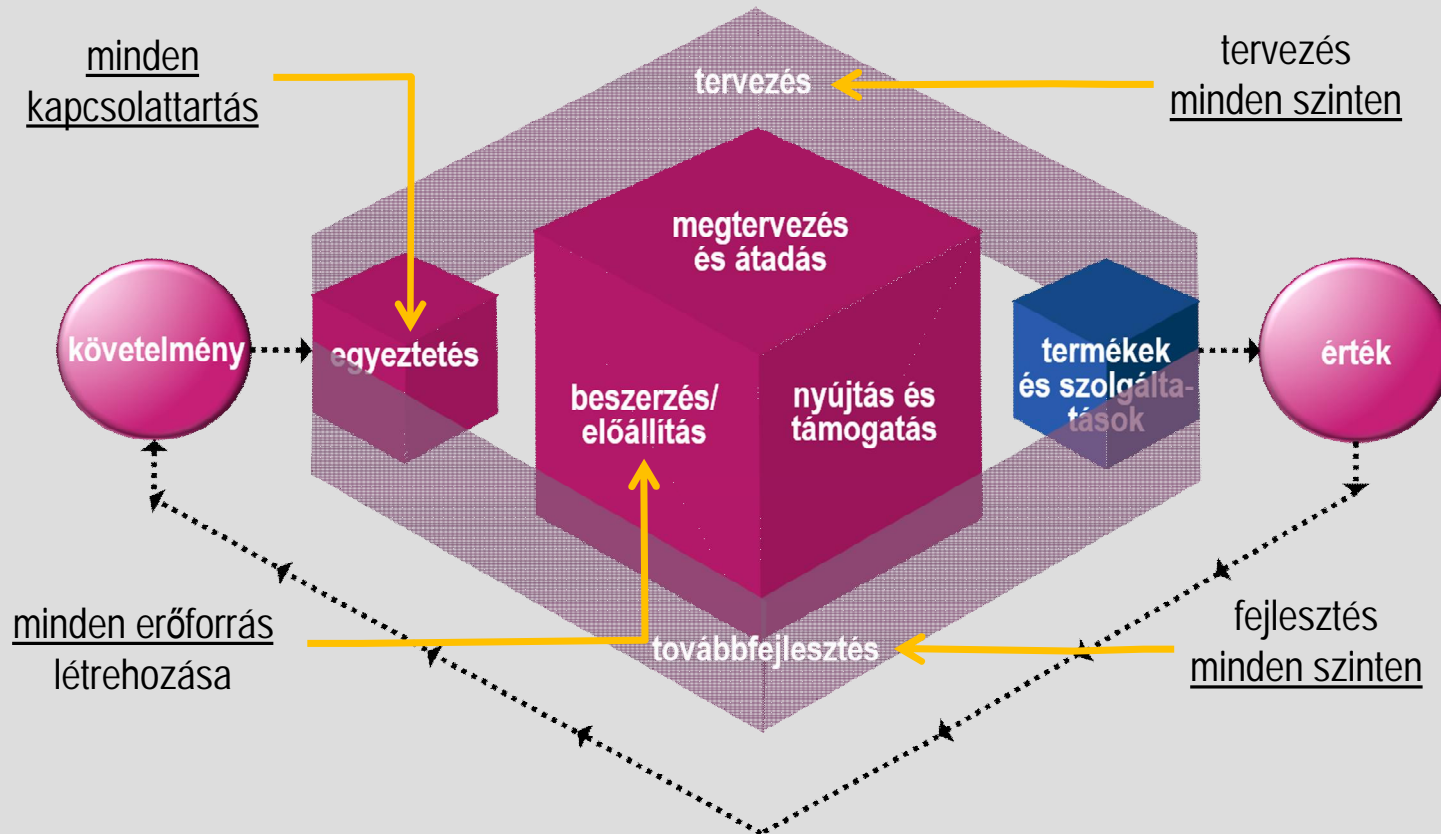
minden kapcsolattartás

tervezés

tervezés minden szinten

megtervezés és átadás

követelmény

egyeztetés

beszerzés/ előállítás

nyújtás és támogatás

termékek és szolgáltatások

érték

minden erőforrás létrehozása

továbbfejlesztés

fejlesztés minden szinten